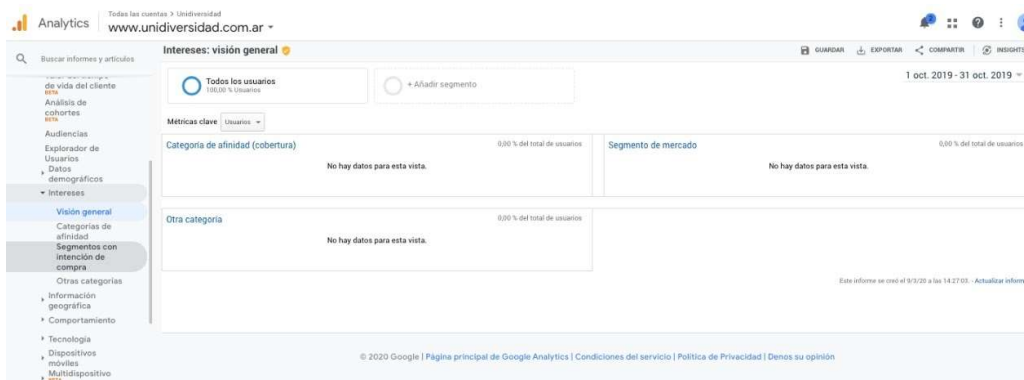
Analytics

Todas las cuentas > Unidiversidad
www.unidiversidad.com.ar

Buscar informes y artículos

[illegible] de vida del cliente
BETA
Análisis de cohortes
BETA
Audiencias
Explorador de Usuarios
Datos demográficos
Intereses
Visión general
Categorías de afinidad
Segmentos con intención de compra
Otras categorías
Información geográfica
Comportamiento
Tecnología
Dispositivos móviles
Multidispositivo
BETA

Intereses: visión general

GUARDAR EXPORTAR COMPARTIR INSIGHTS

Todos los usuarios
100,00 % Usuarios

+ Añadir segmento

1 oct. 2019 - 31 oct. 2019

Métricas clave Usuarios

Categoría de afinidad (cobertura)
0,00 % del total de usuarios
No hay datos para esta vista.

Segmento de mercado
0,00 % del total de usuarios
No hay datos para esta vista.

Otra categoría
0,00 % del total de usuarios
No hay datos para esta vista.

Este informe se creó el 9/3/20 a las 14:27:03. - Actualizar inform

© 2020 Google | Página principal de Google Analytics | Condiciones del servicio | Política de Privacidad | Denos su opinión